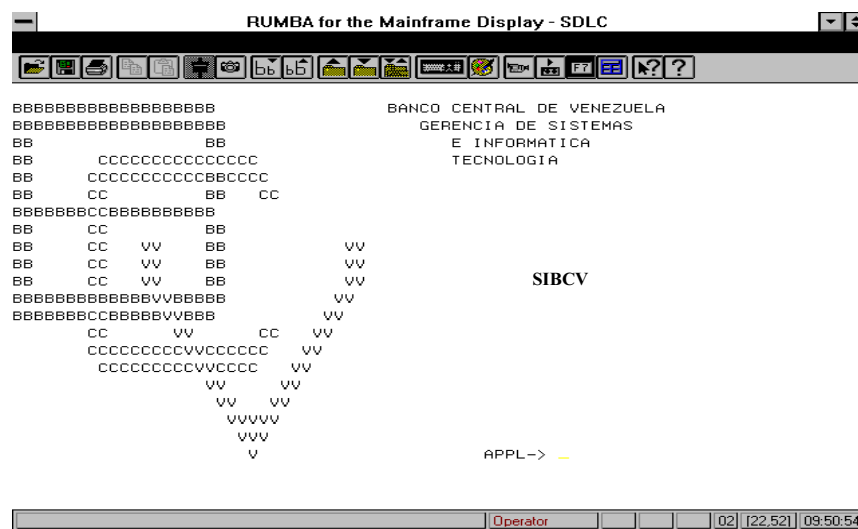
RUMBA for the Mainframe Display - SDLC

BBBBBBBBBBBBBBBBBB
BBBBBBBBBBBBBBBBBBB
BB BB
BB CCCCCCCCCCCCCC
BB CCCCCCCCCCCBBCCCC
BB CC BB CC
BBBBBBBCCBBBBBBBBB
BB CC BB
BB CC VV BB VV
BB CC VV BB VV
BB CC VV BB VV
BBBBBBBBBBBBBVVBBBBB VV
BBBBBBBCCBBBBBVVBBB VV
CC VV CC VV
CCCCCCCCCVVCCCCCC VV
CCCCCCCCCVVCCCC VV
VV VV
VV VV
VVVVV
VVV
V

BANCO CENTRAL DE VENEZUELA
GERENCIA DE SISTEMAS
E INFORMATICA
TECNOLOGIA

SIBCV

APPL-> _

Operator
02 [22,52] 09:50:54